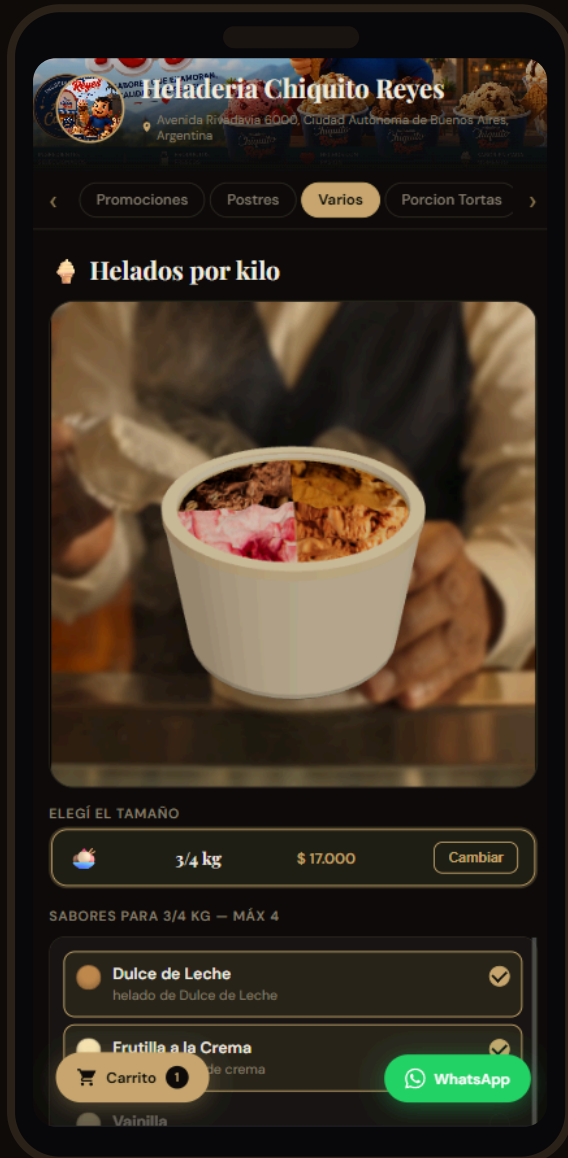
Heladeria Chiquito Reyes

Avenida Rivadavia 6000, Ciudad Autónoma de Buenos Aires, Argentina

‹ Promociones Postres Varios Porcion Tortas ›

Helados por kilo

ELEGÍ EL TAMAÑO

3/4 kg $ 17.000 Cambiar

SABORES PARA 3/4 KG — MÁX 4

Dulce de Leche
helado de Dulce de Leche

Frutilla a la Crema
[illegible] de crema

Vainilla

Carrito 1

WhatsApp